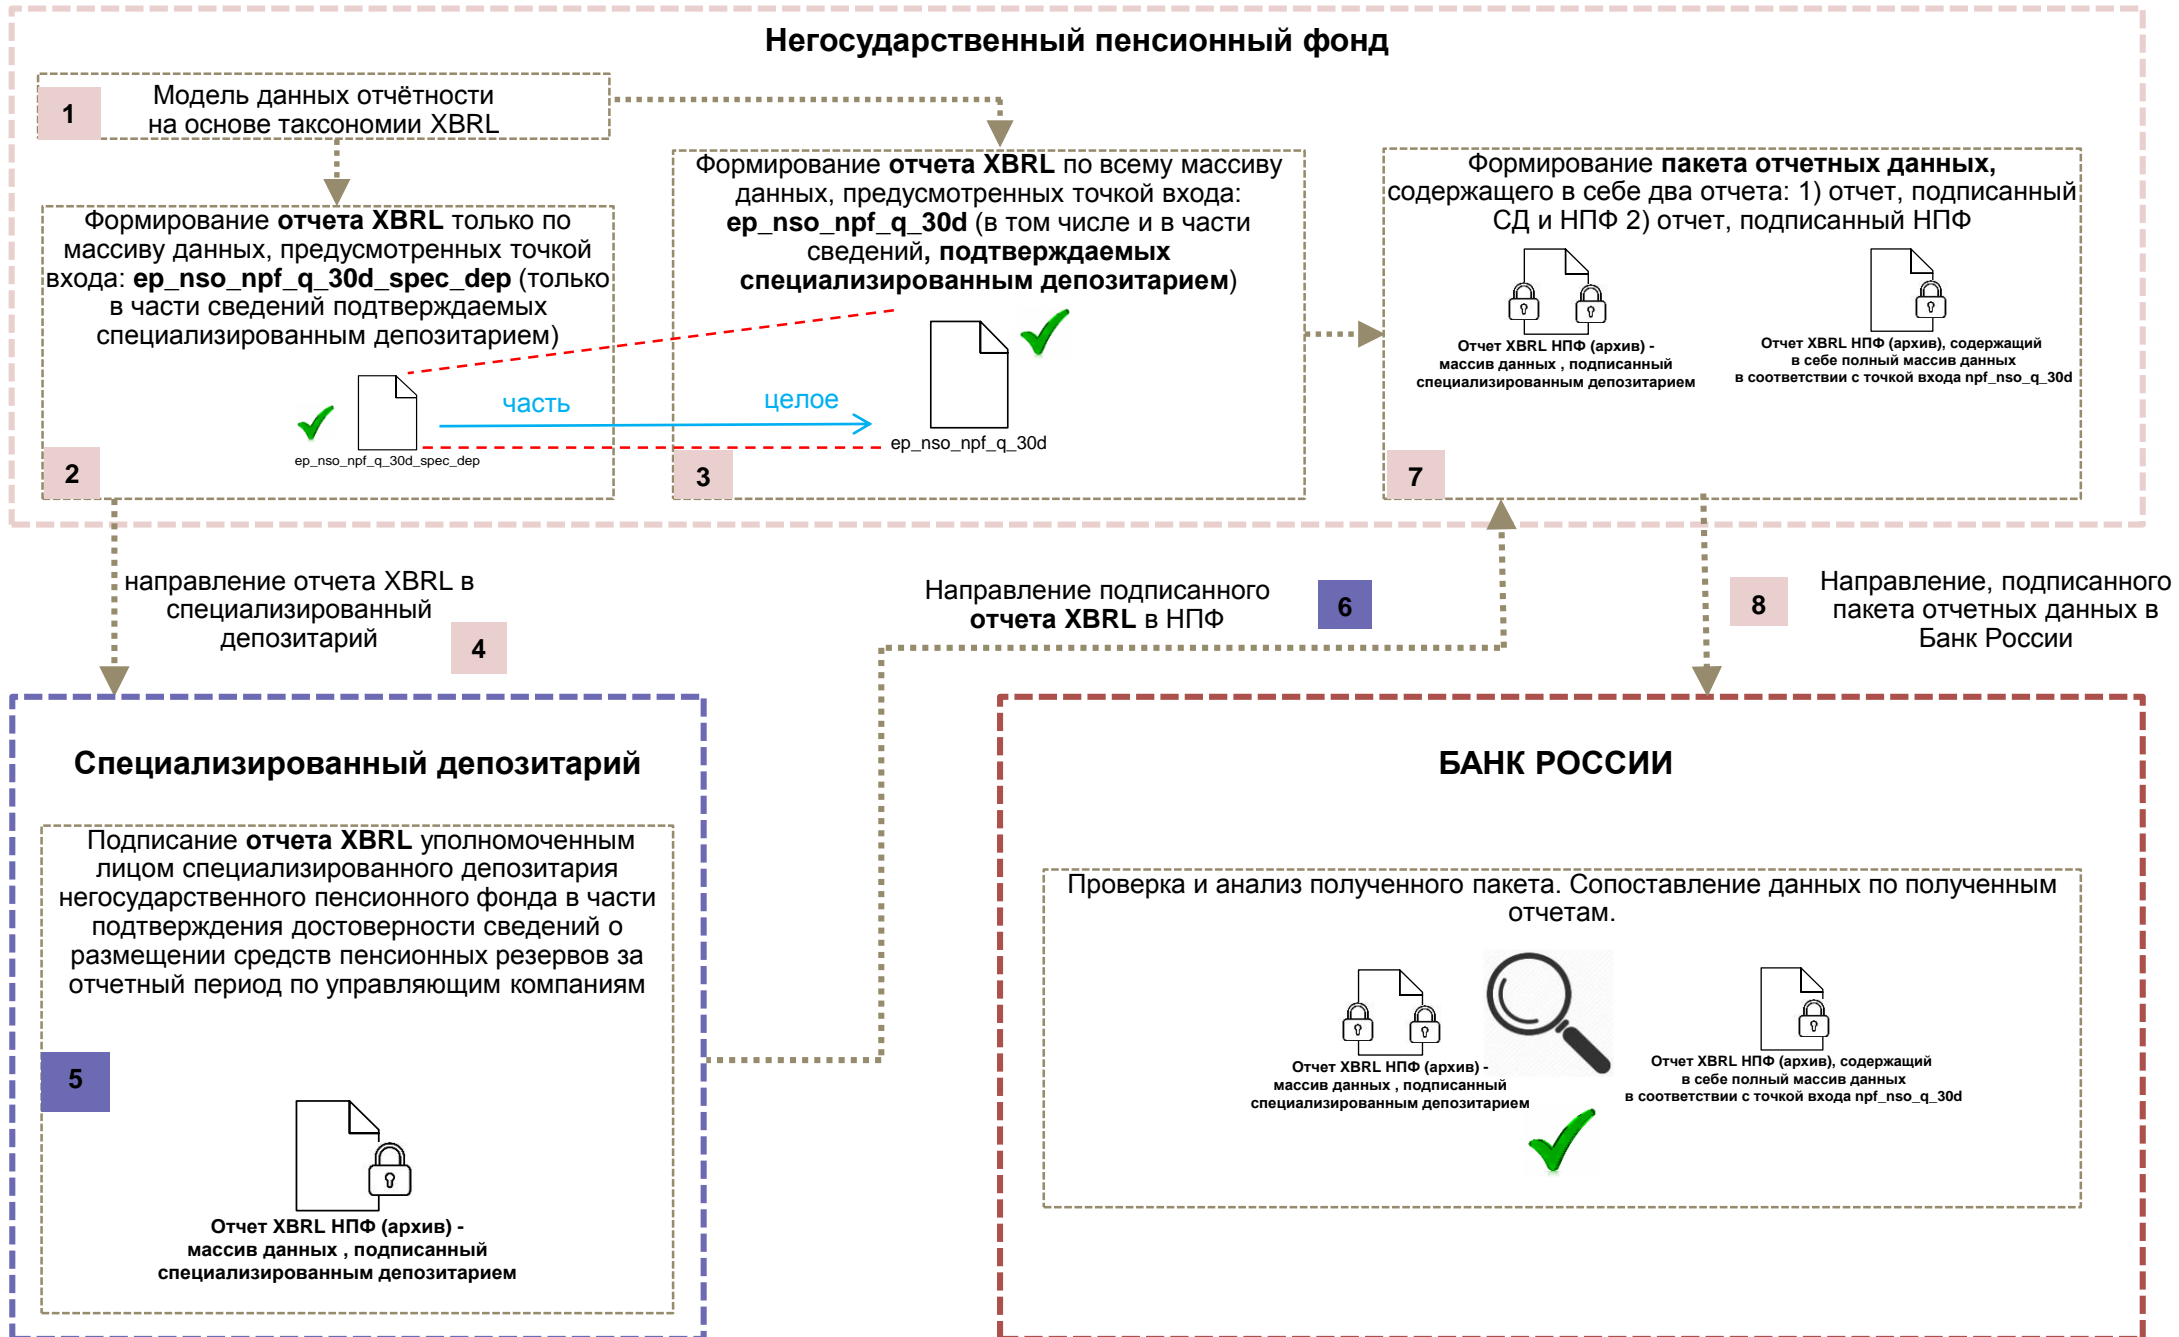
Негосударственный пенсионный фонд

1 Модель данных отчётности на основе таксономии XBRL

Формирование **отчета XBRL** только по массиву данных, предусмотренных точкой входа: **ep_nso_npf_q_30d_spec_dep** (только в части сведений подтверждаемых специализированным депозитарием)

ep_nso_npf_q_30d_spec_dep

часть

целое

2

Формирование **отчета XBRL** по всему массиву данных, предусмотренных точкой входа: **ep_nso_npf_q_30d** (в том числе и в части сведений**, подтверждаемых специализированным депозитарием**)

ep_nso_npf_q_30d

3

Формирование **пакета отчетных данных,** содержащего в себе два отчета: 1) отчет, подписанный СД и НПФ 2) отчет, подписанный НПФ

Отчет XBRL НПФ (архив) - массив данных , подписанный специализированным депозитарием

Отчет XBRL НПФ (архив), содержащий в себе полный массив данных в соответствии с точкой входа npf_nso_q_30d

7

направление отчета XBRL в специализированный депозитарий

4

Направление подписанного **отчета XBRL** в НПФ

6

8

Направление, подписанного пакета отчетных данных в Банк России

Специализированный депозитарий

Подписание **отчета XBRL** уполномоченным лицом специализированного депозитария негосударственного пенсионного фонда в части подтверждения достоверности сведений о размещении средств пенсионных резервов за отчетный период по управляющим компаниям

5

Отчет XBRL НПФ (архив) - массив данных , подписанный специализированным депозитарием

БАНК РОССИИ

Проверка и анализ полученного пакета. Сопоставление данных по полученным отчетам.

Отчет XBRL НПФ (архив) - массив данных , подписанный специализированным депозитарием

Отчет XBRL НПФ (архив), содержащий в себе полный массив данных в соответствии с точкой входа npf_nso_q_30d